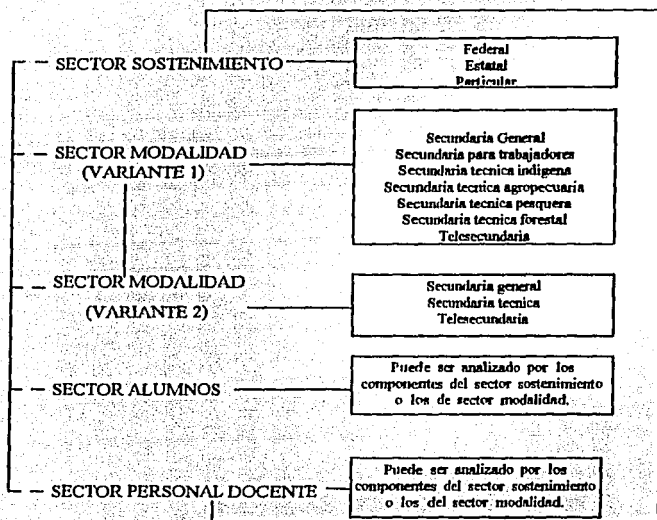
SECTOR SOSTENIMIENTO

Federal
Estatal
Particular

SECTOR MODALIDAD
(VARIANTE 1)

Secundaria General
Secundaria para trabajadores
Secundaria tecnica indigena
Secundaria tecnica agropecuaria
Secundaria tecnica pesquera
Secundaria tecnica forestal
Telesecundaria

SECTOR MODALIDAD
(VARIANTE 2)

Secundaria general
Secundaria tecnica
Telesecundaria

SECTOR ALUMNOS

Puede ser analizado por los componentes del sector sostenimiento o los de sector modalidad.

SECTOR PERSONAL DOCENTE

Puede ser analizado por los componentes del sector sostenimiento o los del sector modalidad.